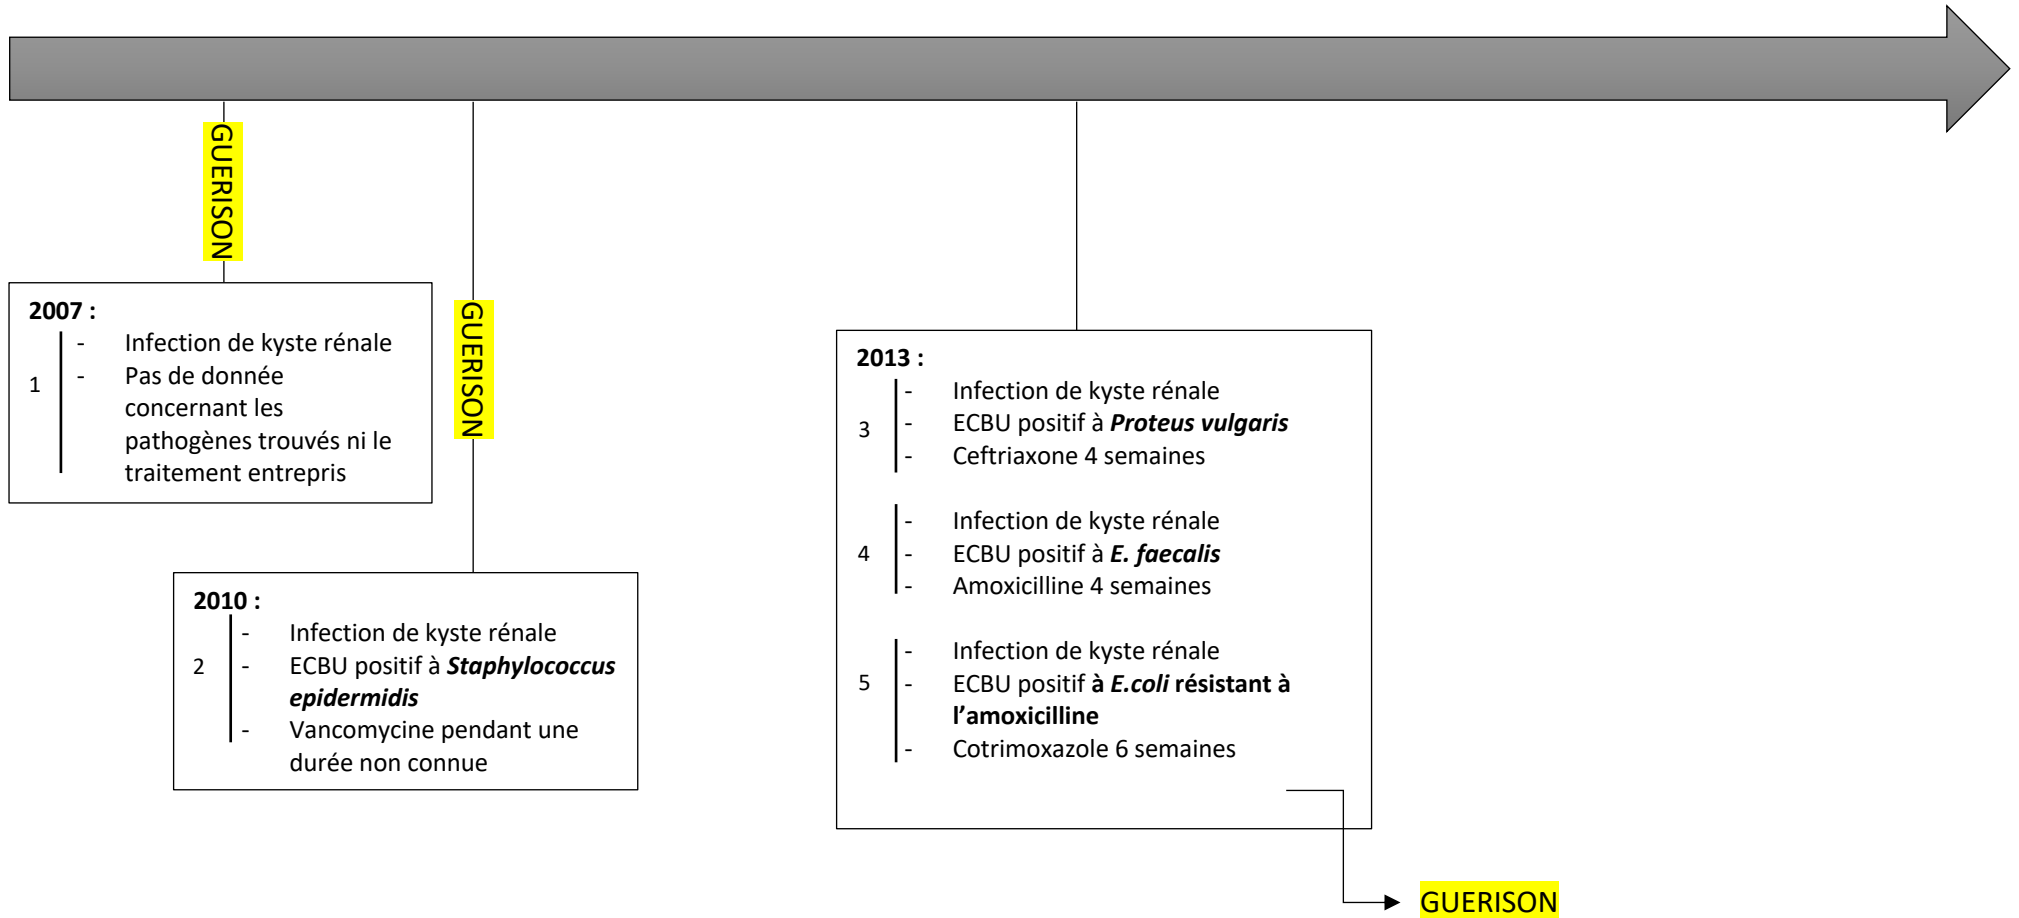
GUERISON

2007 :

1
- Infection de kyste rénale
- Pas de donnée concernant les pathogènes trouvés ni le traitement entrepris

GUERISON

2010 :

2
- Infection de kyste rénale
- ECBU positif à ***Staphylococcus epidermidis***
- Vancomycine pendant une durée non connue

2013 :

3
- Infection de kyste rénale
- ECBU positif à ***Proteus vulgaris***
- Ceftriaxone 4 semaines

4
- Infection de kyste rénale
- ECBU positif à ***E. faecalis***
- Amoxicilline 4 semaines

5
- Infection de kyste rénale
- ECBU positif **à *E.coli* résistant à l'amoxicilline**
- Cotrimoxazole 6 semaines

GUERISON